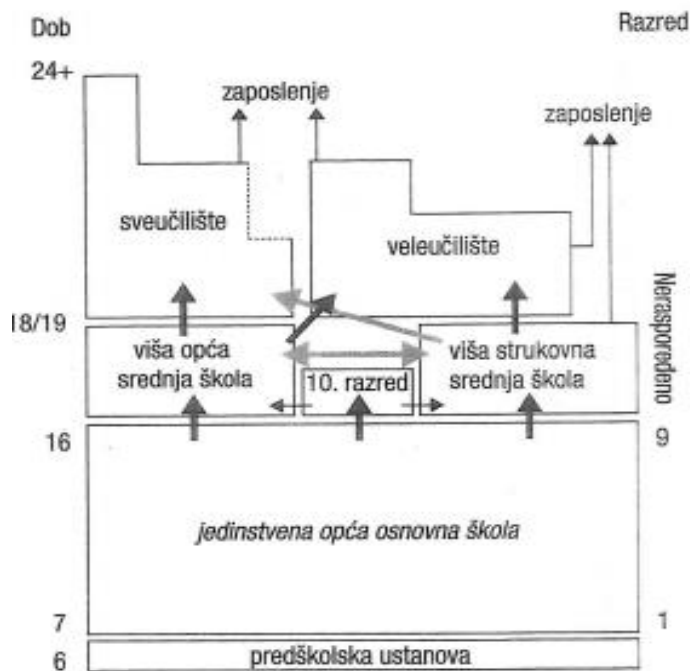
Dob

Razred

24+

zaposlenje

zaposlenje

sveučilište

veleučilište

Neraspoređeno

18/19

viša opća srednja škola

10. razred

viša strukovna srednja škola

16

9

jedinstvena opća osnovna škola

7

1

6

predškolska ustanova